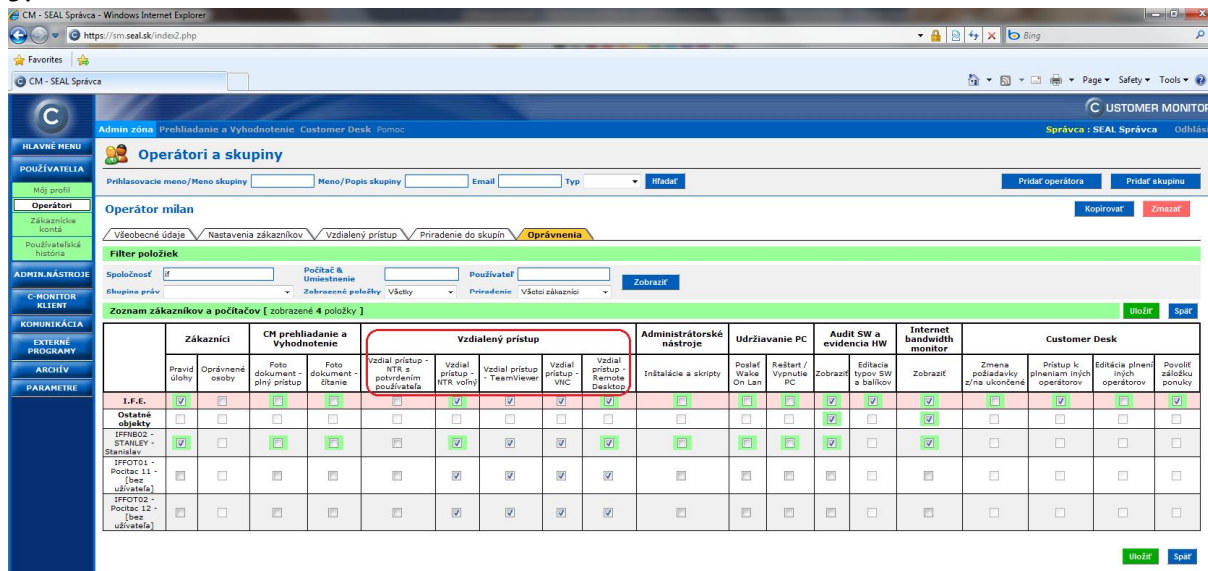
CM - SEAL Správca - Windows Internet Explorer

https://sm.seal.sk/index2.php

Bing

Favorites

CM - SEAL Správca

Page ▾ Safety ▾ Tools ▾

C USTOMER MONITOR

Admin zóna Prehliadanie a Vyhodnotenie Customer Desk Pomoc

Správca : SEAL Správca Odhlás

HLAVNÉ MENU

POUŽÍVATELIA

Môj profil

Operátori

Zákaznícke kontá

Používateľská história

ADMIN.NÁSTROJE

C-MONITOR KLIENT

KOMUNIKÁCIA

EXTERNÉ PROGRAMY

ARCHÍV

PARAMETRE

Operátori a skupiny

Prihlasovacie meno/Meno skupiny Meno/Popis skupiny Email Typ Hľadať

Pridať operátora Pridať skupinu

Operátor milan

Kopírovať Zmazať

Všeobecné údaje Nastavenia zákazníkov Vzdialený prístup Priradenie do skupín Oprávnenia

Filter položiek

Spoločnosť if Počítač & Umiestnenie Používateľ

Skupina práv Zobrazené položky Všetky Priradenie Všetci zákazníci

Zobraziť

Zoznam zákazníkov a počítačov [ zobrazené 4 položky ]

Uložiť Späť

| | Zákazníci | | CM prehliadanie a Vyhodnotenie | | Vzdialený prístup | | | | | Administrátorské nástroje | Udržiavanie PC | | Audit SW a evidencia HW | | Internet bandwidth monitor | Customer Desk | | | |
|---|---|---|---|---|---|---|---|---|---|---|---|---|---|---|---|---|---|---|---|
| | Pravid úlohy | Oprávnené osoby | Foto dokument - plný prístup | Foto dokument - čítanie | Vzdialený prístup - NTR s potvrdením používateľa | Vzdial prístup - NTR voľný | Vzdial prístup - TeamViewer | Vzdial prístup - VNC | Vzdial prístup - Remote Desktop | Inštalácie a skripty | Poslať Wake On Lan | Reštart / Vypnutie PC | Zobraziť | Editácia typov SW a balíkov | Zobraziť | Zmena požiadavky z/na ukončené | Prístup k plneniam iných operátorov | Editácia plnení iných operátorov | Povoliť záložku ponuky |
| I.F.E. | | | | | | | | | | | | | | | | | | | |
| Ostatné objekty | | | | | | | | | | | | | | | | | | | |
| IFFNB02 - STANLEY - Stanislav | | | | | | | | | | | | | | | | | | | |
| IFFOT01 - Pocitac 11 - [bez užívateľa] | | | | | | | | | | | | | | | | | | | |
| IFFOT02 - Pocitac 12 - [bez užívateľa] | | | | | | | | | | | | | | | | | | | |

Uložiť Späť